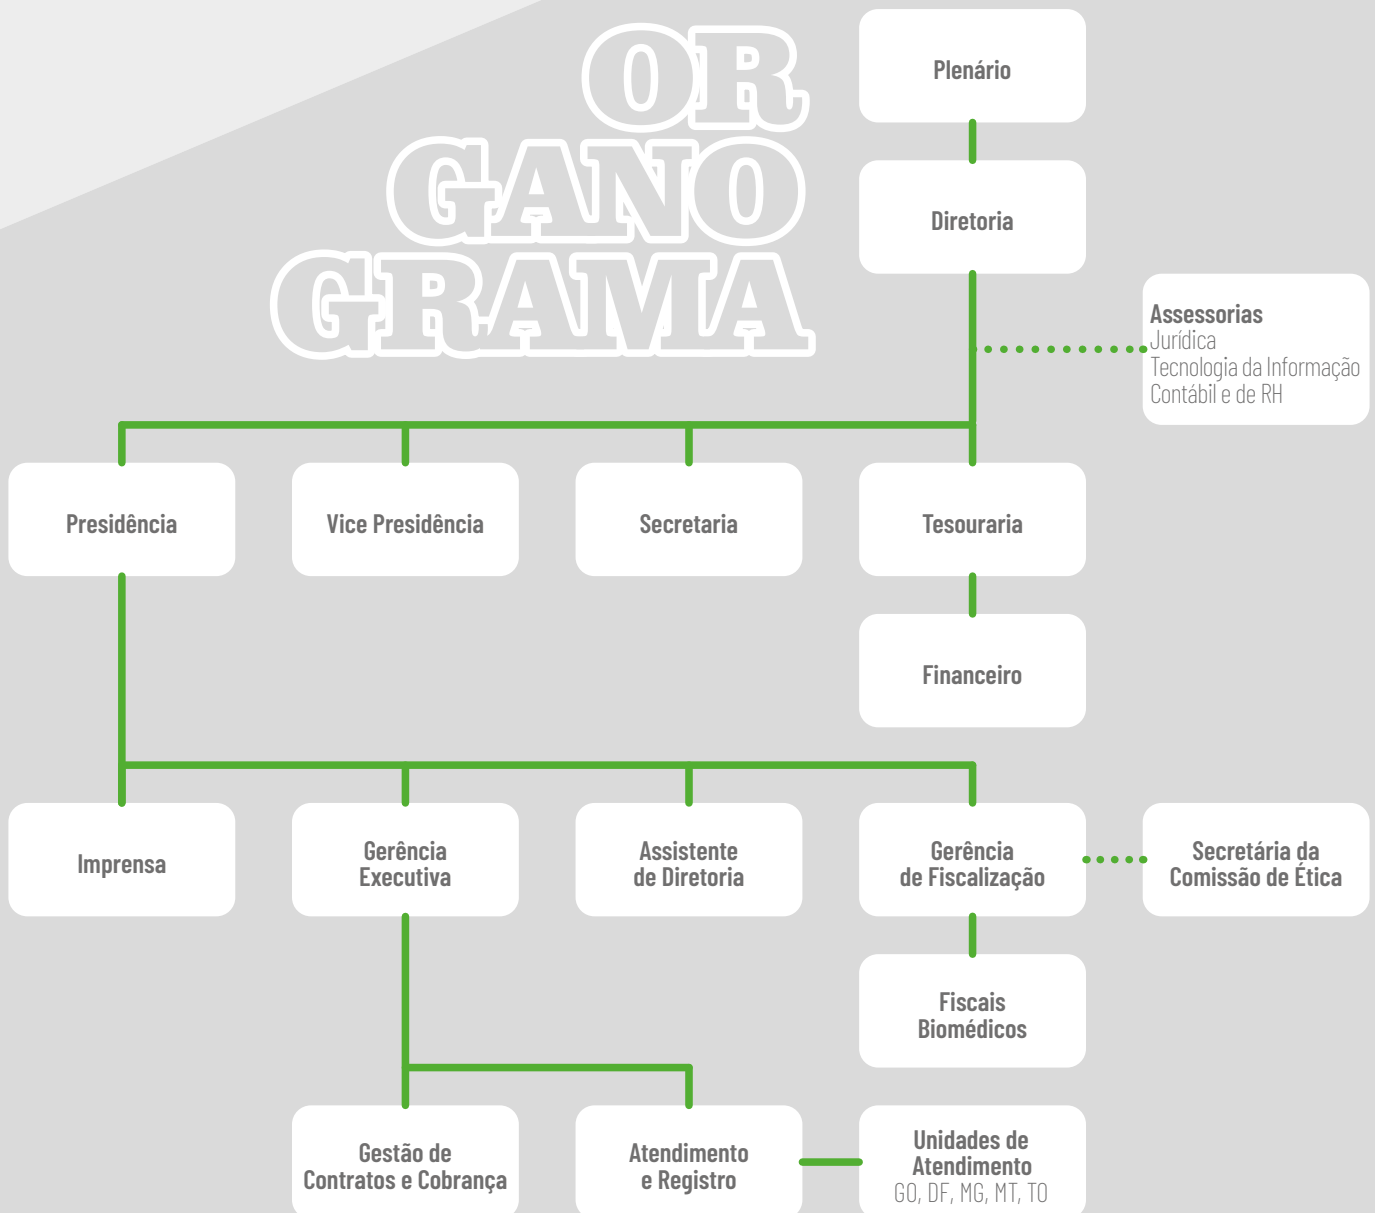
OR
GANO
GRAMA

Plenário

Diretoria

Assessorias
Jurídica
Tecnologia da Informação
Contábil e de RH

Presidência

Vice Presidência

Secretaria

Tesouraria

Financeiro

Imprensa

Gerência Executiva

Assistente de Diretoria

Gerência de Fiscalização

Secretária da Comissão de Ética

Fiscais Biomédicos

Gestão de Contratos e Cobrança

Atendimento e Registro

Unidades de Atendimento
GO, DF, MG, MT, TO